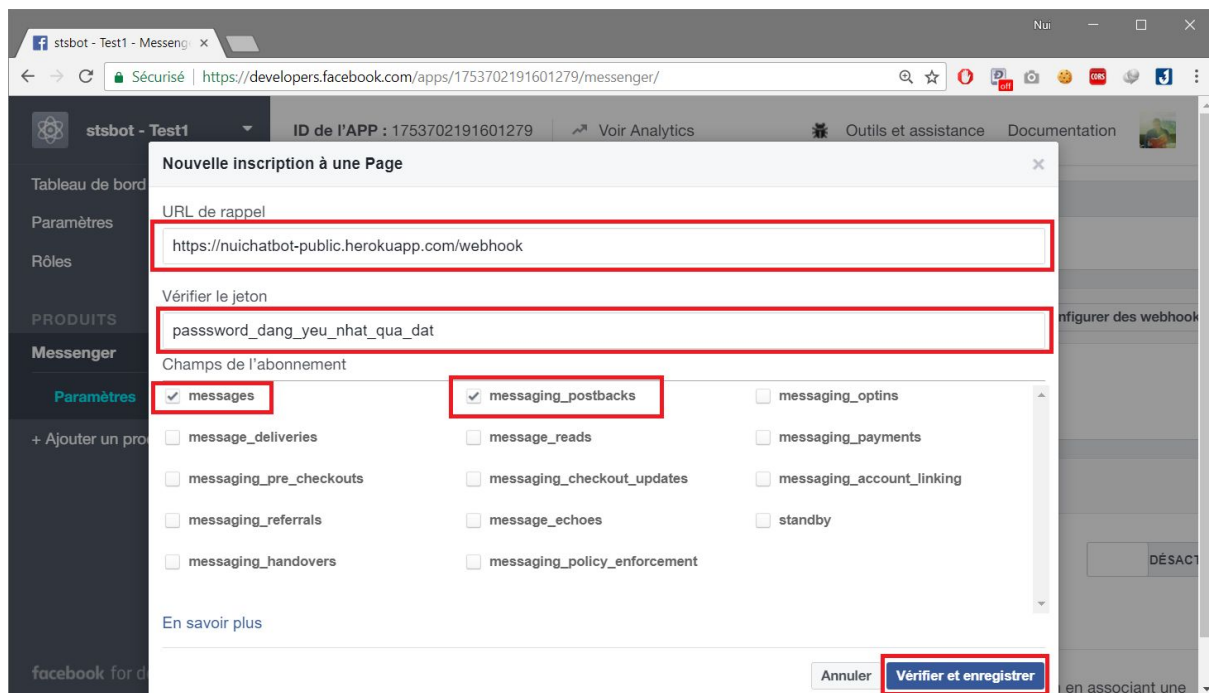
stsbot - Test1 - Messeng ×

Nui

← → C Sécurisé | https://developers.facebook.com/apps/1753702191601279/messenger/

off CORS

stsbot - Test1

ID de l'APP : 1753702191601279

Voir Analytics

Outils et assistance

Documentation

Tableau de bord

Paramètres

Rôles

PRODUITS

Messenger

Paramètres

+ Ajouter un pro

facebook for d

nfigurer des webhook

DÉSACT

en associant une

Nouvelle inscription à une Page

×

URL de rappel

https://nuichatbot-public.herokuapp.com/webhook

Vérifier le jeton

passsword_dang_yeu_nhat_qua_dat

Champs de l'abonnement

| | | |
|---|---|---|
| ✓ messages | ✓ messaging_postbacks | messaging_optins |
| message_deliveries | message_reads | messaging_payments |
| messaging_pre_checkouts | messaging_checkout_updates | messaging_account_linking |
| messaging_referrals | message_echoes | standby |
| messaging_handovers | messaging_policy_enforcement | |

En savoir plus

Annuler

Vérifier et enregistrer